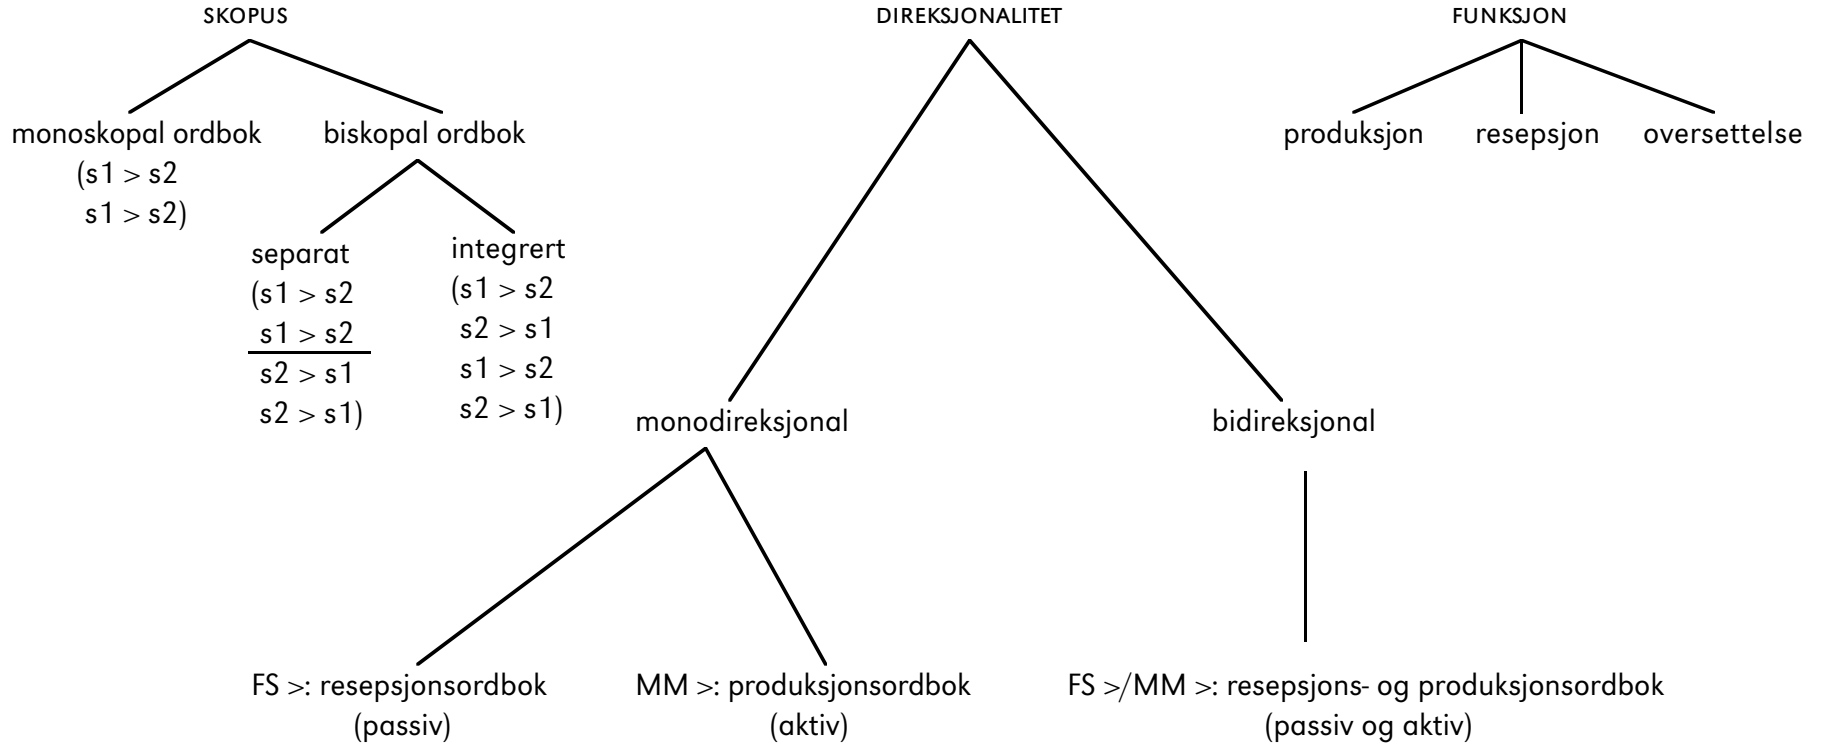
SKOPUS

monoskopal ordbok
(s1 > s2
s1 > s2)

biskopal ordbok

separat
(s1 > s2
s1 > s2
s2 > s1
s2 > s1)

integrert
(s1 > s2
s2 > s1
s1 > s2
s2 > s1)

DIREKSJONALITET

monodireksjonal

bidireksjonal

FS >: resepsjonsordbok
(passiv)

MM >: produksjonsordbok
(aktiv)

FS >/MM >: resepsjons- og produksjonsordbok
(passiv og aktiv)

FUNKSJON

produksjon

resepsjon

oversettelse